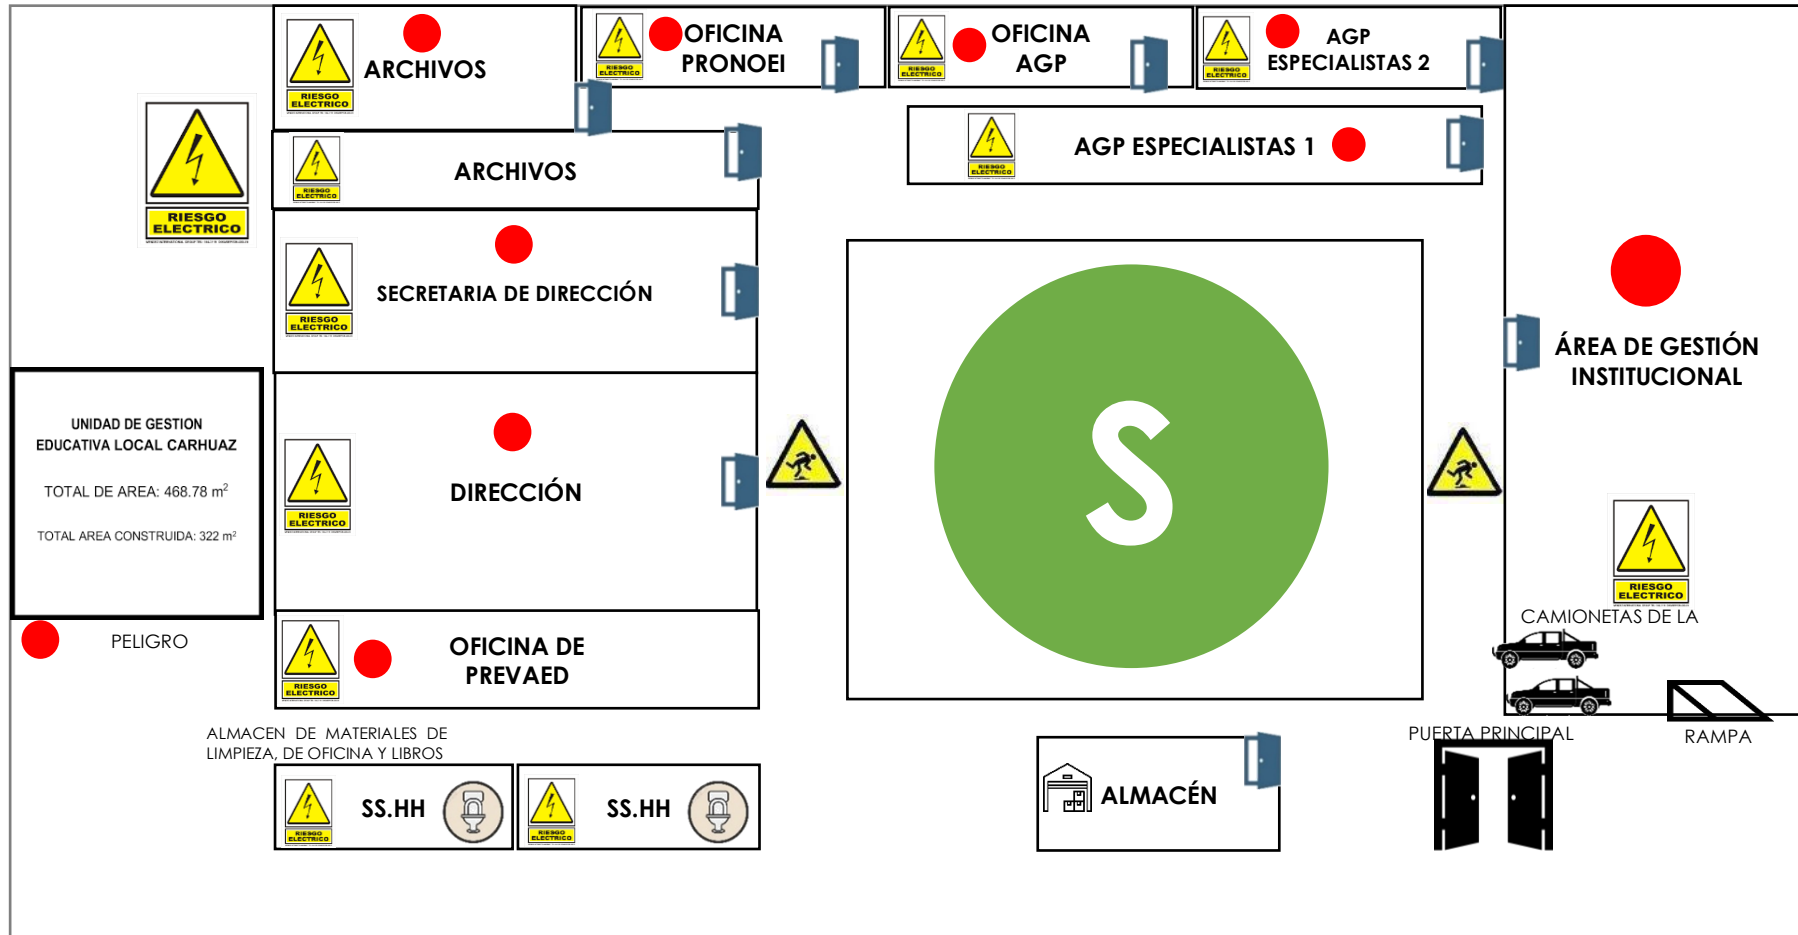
RIESGO ELECTRICO

ARCHIVOS

RIESGO ELECTRICO

OFICINA PRONOEI

RIESGO ELECTRICO

OFICINA AGP

RIESGO ELECTRICO

AGP ESPECIALISTAS 2

RIESGO ELECTRICO

RIESGO ELECTRICO

ARCHIVOS

RIESGO ELECTRICO

AGP ESPECIALISTAS 1

RIESGO ELECTRICO

SECRETARIA DE DIRECCIÓN

ÁREA DE GESTIÓN INSTITUCIONAL

UNIDAD DE GESTION EDUCATIVA LOCAL CARHUAZ

TOTAL DE AREA: 468.78 m$^2$

TOTAL AREA CONSTRUIDA: 322 m$^2$

RIESGO ELECTRICO

DIRECCIÓN

S

RIESGO ELECTRICO

CAMIONETAS DE LA

PELIGRO

RIESGO ELECTRICO

OFICINA DE PREVAED

ALMACEN DE MATERIALES DE LIMPIEZA, DE OFICINA Y LIBROS

PUERTA PRINCIPAL

RAMPA

RIESGO ELECTRICO

SS.HH

RIESGO ELECTRICO

SS.HH

ALMACÉN